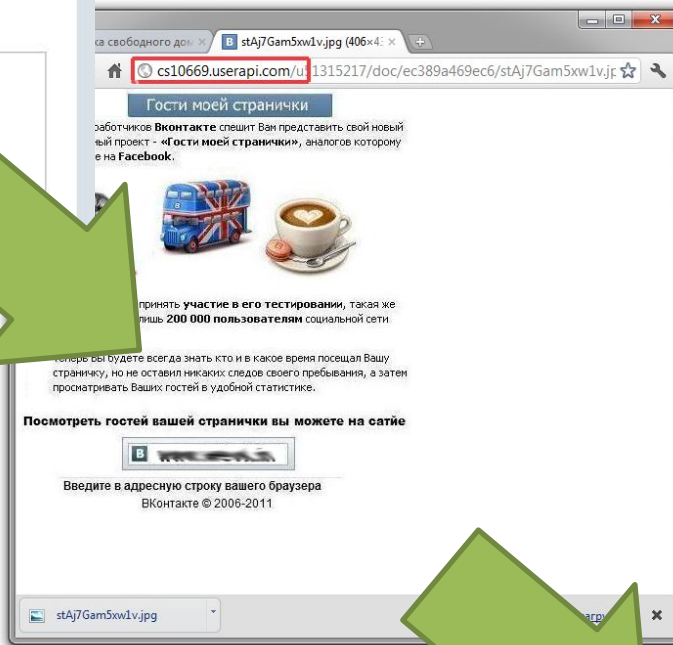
ка свободного до ×
stAj7Gam5xw1v.jpg (406×4 ×
cs10669.userapi.com/u 1315217/doc/ec389a469ec6/stAj7Gam5xw1v.jp

Гости моей странички

работчиков Вконтакте спешит Вам представить свой новый ный проект - «Гости моей странички», аналогов которому е на Facebook.

принять участие в его тестировании, такая же лишь 200 000 пользователям социальной сети

Теперь вы будете всегда знать кто и в какое время посещал Вашу страничку, но не оставил никаких следов своего пребывания, а затем просматривать Ваших гостей в удобной статистике.

Посмотреть гостей вашей странички вы можете на сатйе

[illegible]

Введите в адресную строку вашего браузера
ВКонтакте © 2006-2011

stAj7Gam5xw1v.jpg
загру
×